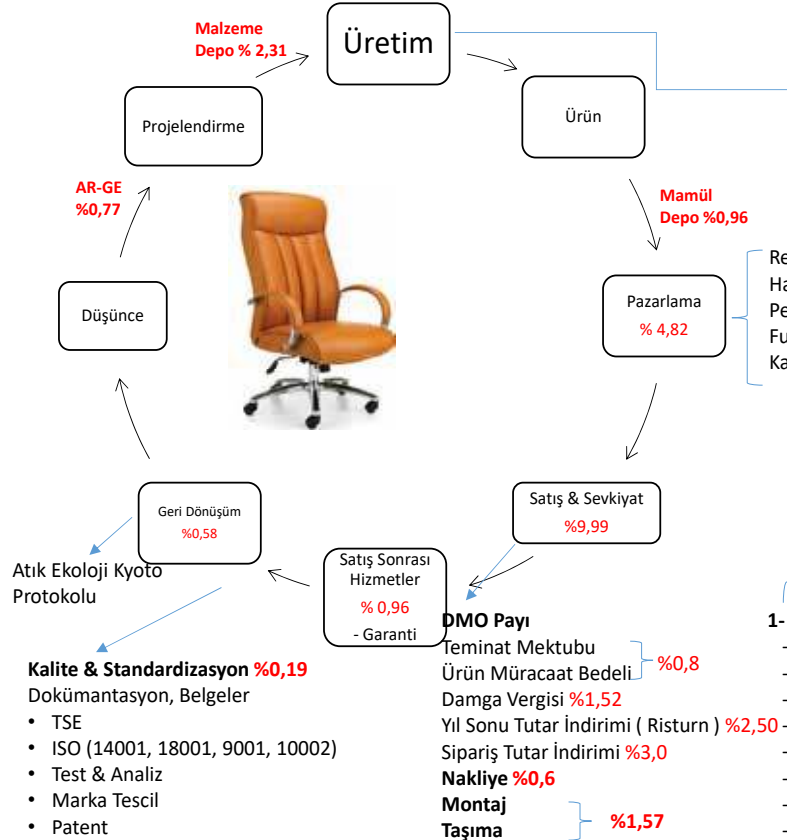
Malzeme Depo % 2,31

Üretim

Ürün

Mamül Depo %0,96

Pazarlama
% 4,82

Re
Ha
Pe
Fu
Ka

Satış & Sevkiyat
%9,99

Satış Sonrası Hizmetler
% 0,96
- Garanti

Geri Dönüşüm
%0,58

Atık Ekoloji Kyoto Protokolu

Düşünce

AR-GE
%0,77

Projelendirme

Kalite & Standardizasyon %0,19
Dokümantasyon, Belgeler
• TSE
• ISO (14001, 18001, 9001, 10002)
• Test & Analiz
• Marka Tescil
• Patent

DMO Payı
Teminat Mektubu
Ürün Müracaat Bedeli %0,8
Damga Vergisi %1,52
Yıl Sonu Tutar İndirimi ( Risturn ) %2,50
Sipariş Tutar İndirimi %3,0
Nakliye %0,6
Montaj
Taşıma %1,57

1-
-
-
-
-
-
-
-
-